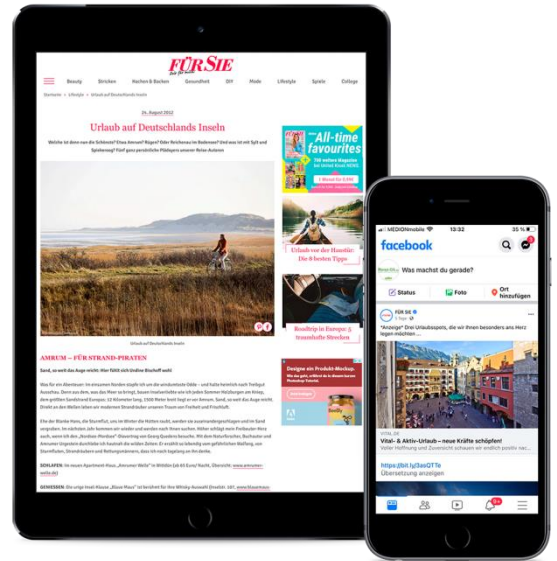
FÜR SIE

Beauty Stricken Kochen & Backen Gesundheit DIY Mode Lifestyle Spiele Cottage

Startseite > Lifestyle > Urlaub auf Deutschlands Inseln

24. August 2012

Urlaub auf Deutschlands Inseln

Welche ist denn nun die Schönste? Etwa Amrum? Rügen? Oder Reichenau im Bodensee? Und was ist mit Sylt und Spiekeroog? Fünf ganz persönliche Pläydoyers unserer Reise-Autoren

Urlaub auf Deutschlands Inseln

AMRUM – FÜR STRAND-PIRATEN

Sand, so weit das Auge reicht: Hier fühlt sich Undine Bischoff wohl

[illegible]

SCHLAFEN: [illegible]

GENIESSEN: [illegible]

All-time favourites

Urlaub vor der Haustür: Die 8 besten Tipps

Roadtrip in Europa: 5 traumhafte Strecken

Design ein Produkt-Mockup.

MEDIONmobile 13:32 15 %

facebook

Was machst du gerade?

Status Foto Ort hinzufügen

FÜR SIE

*Anzeige* Drei Urlaubsspots, die wir Ihnen besonders ans Herz legen möchten ...

VITAL.DE
Vital- & Aktiv-Urlaub – neue Kräfte schöpfen!

https://bit.ly/3asQTTe
Übersetzung anzeigen